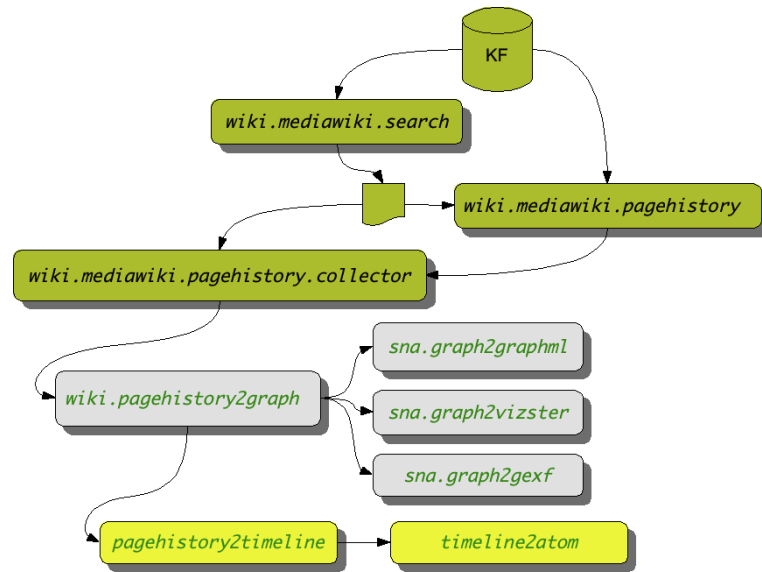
KF

wiki.mediawiki.search

wiki.mediawiki.pagehistory

wiki.mediawiki.pagehistory.collector

sna.graph2graphml

wiki.pagehistory2graph

sna.graph2vizster

sna.graph2gexf

pagehistory2timeline

timeline2atom